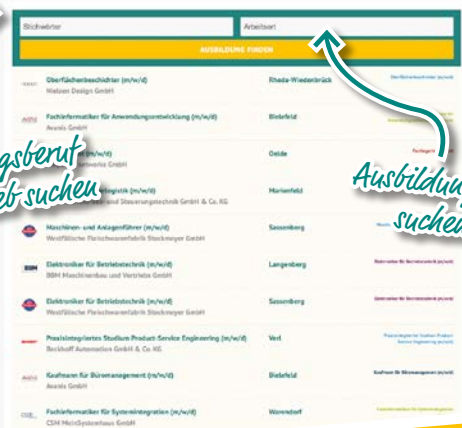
Stichwörter

Arbeitsort

AUSBILDUNG FINDEN

Oberflächenbeschichter (m/w/d)
Wellpen Design GmbH
Rheda-Wiedenbrück

Fachinformatiker für Anwendungsentwicklung (m/w/d)
Avanis GmbH
Bielefeld

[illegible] GmbH
Oelde

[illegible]logistik (m/w/d)
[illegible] und Steuerungstechnik GmbH & Co. KG
Marienfeld

Maschinen- und Anlagenführer (m/w/d)
Westfälische Fleischwarenfabrik Stockmeyer GmbH
Sassenberg

Elektroniker für Betriebstechnik (m/w/d)
BBM Maschinenbau und Vertriebs GmbH
Langenberg

Elektroniker für Betriebstechnik (m/w/d)
Westfälische Fleischwarenfabrik Stockmeyer GmbH
Sassenberg

Praxisintegriertes Studium Product-Service Engineering (m/w/d)
Beckhoff Automation GmbH & Co. KG
Verl

Kaufmann für Büromanagement (m/w/d)
Avanis GmbH
Bielefeld

Fachinformatiker für Systemintegration (m/w/d)
CSM MeinSystemhaus GmbH
Warendorf

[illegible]gsberuf
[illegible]eb suchen

Ausbildun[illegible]
suchen